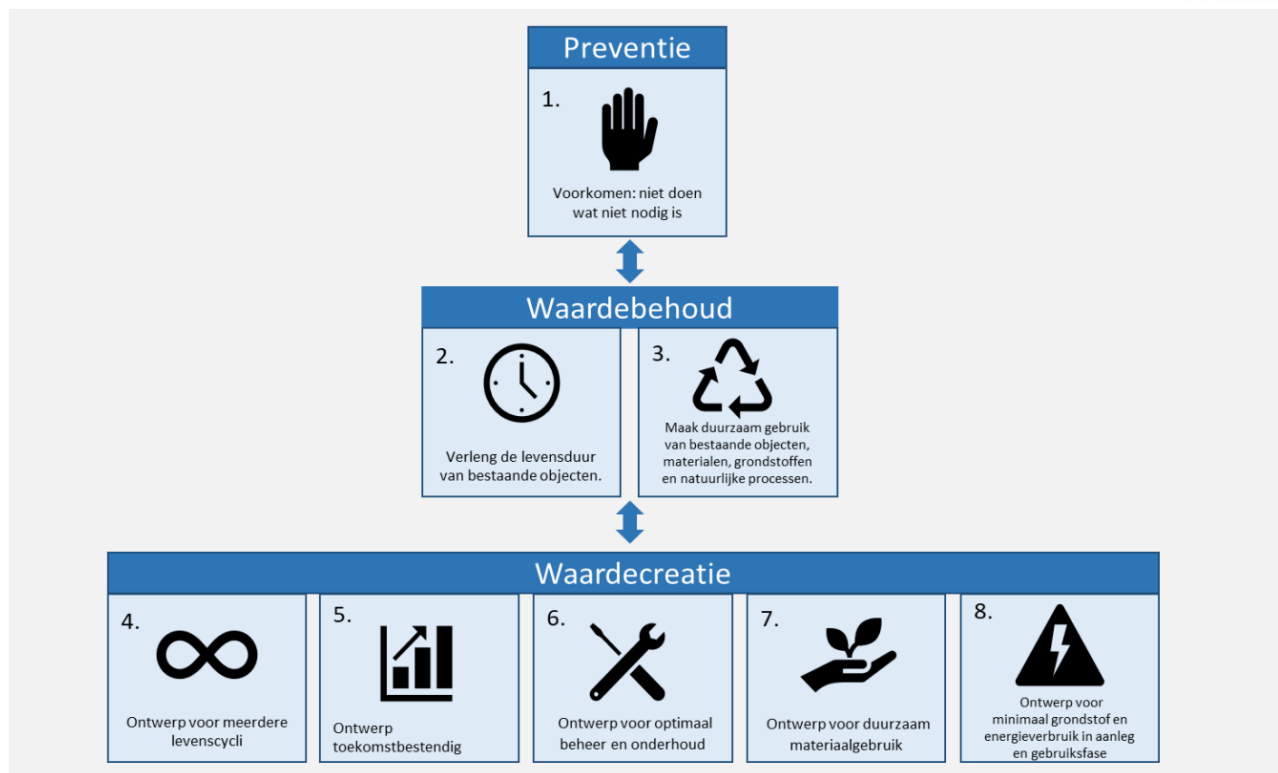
Preventie

1.

Voorkomen: niet doen wat niet nodig is

Waardebehoud

2.

Verleng de levensduur van bestaande objecten.

3.

Maak duurzaam gebruik van bestaande objecten, materialen, grondstoffen en natuurlijke processen.

Waardecreatie

4.

Ontwerp voor meerdere levenscycli

5.

Ontwerp toekomstbestendig

6.

Ontwerp voor optimaal beheer en onderhoud

7.

Ontwerp voor duurzaam materiaalgebruik

8.

Ontwerp voor minimaal grondstof en energieverbruik in aanleg en gebruiksfase